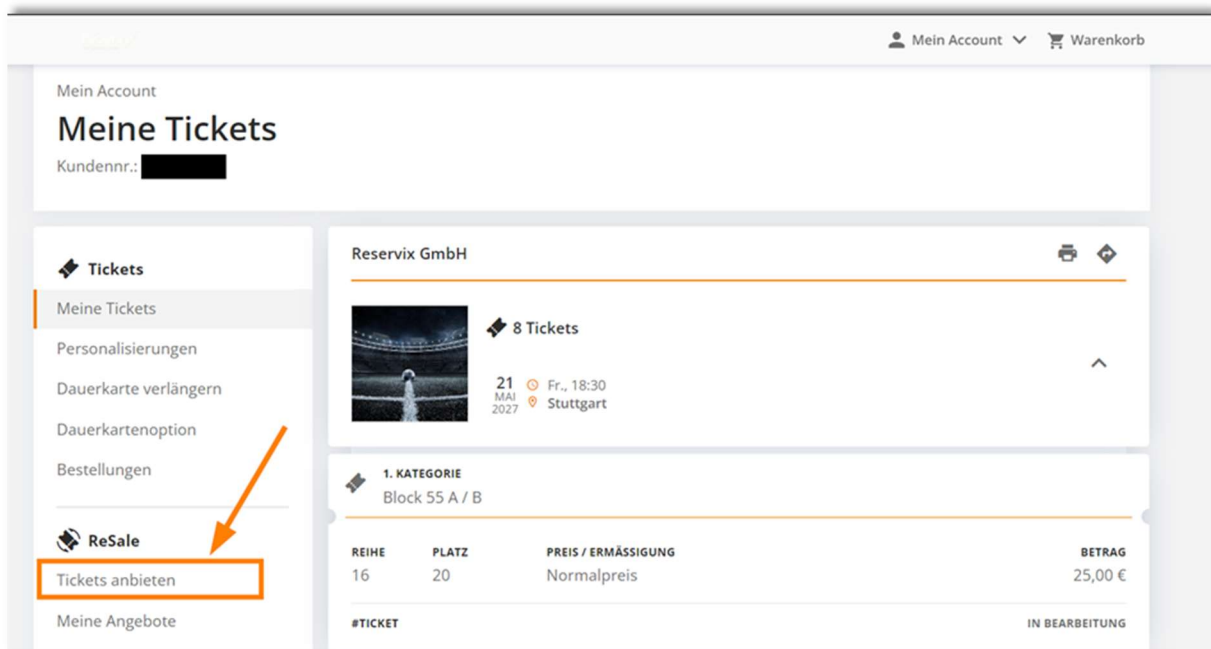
Mein Account Warenkorb

Mein Account
Meine Tickets
Kundennr.:

Tickets
Meine Tickets
Personalisierungen
Dauerkarte verlängern
Dauerkartenoption
Bestellungen

ReSale
Tickets anbieten
Meine Angebote

Reservix GmbH

8 Tickets

21 MAI 2027 Fr., 18:30 Stuttgart

1. KATEGORIE
Block 55 A / B

| REIHE | PLATZ | PREIS / ERMÄSSIGUNG | BETRAG |
|---|---|---|---|
| 16 | 20 | Normalpreis | 25,00 € |

#TICKET IN BEARBEITUNG